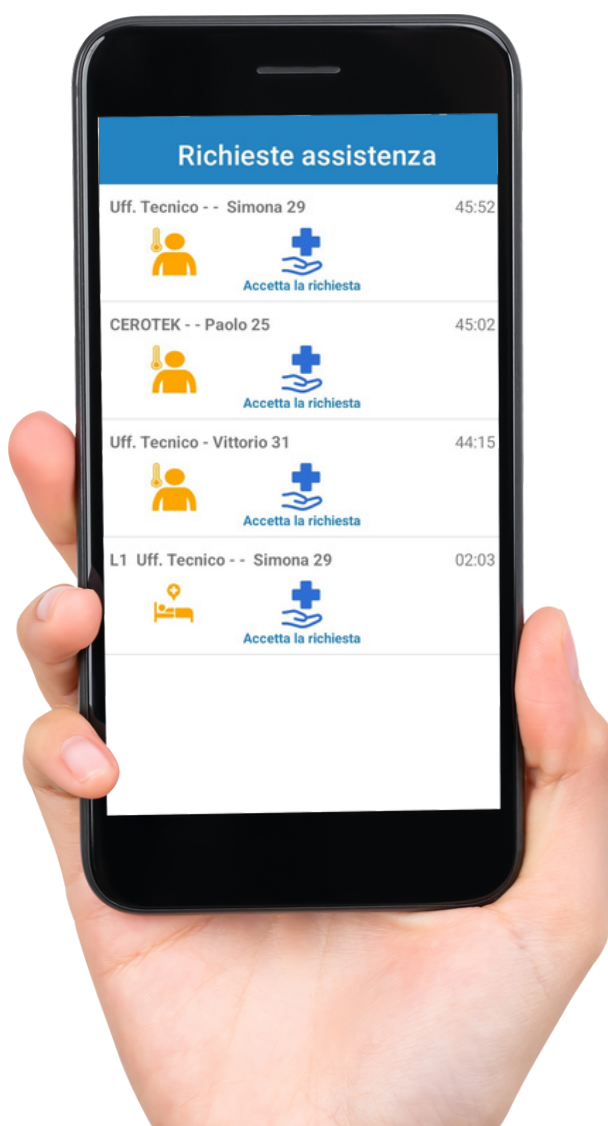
Richieste assistenza

Uff. Tecnico - - Simona 29 45:52

Accetta la richiesta

CEROTEK - - Paolo 25 45:02

Accetta la richiesta

Uff. Tecnico - Vittorio 31 44:15

Accetta la richiesta

L1 Uff. Tecnico - - Simona 29 02:03

Accetta la richiesta